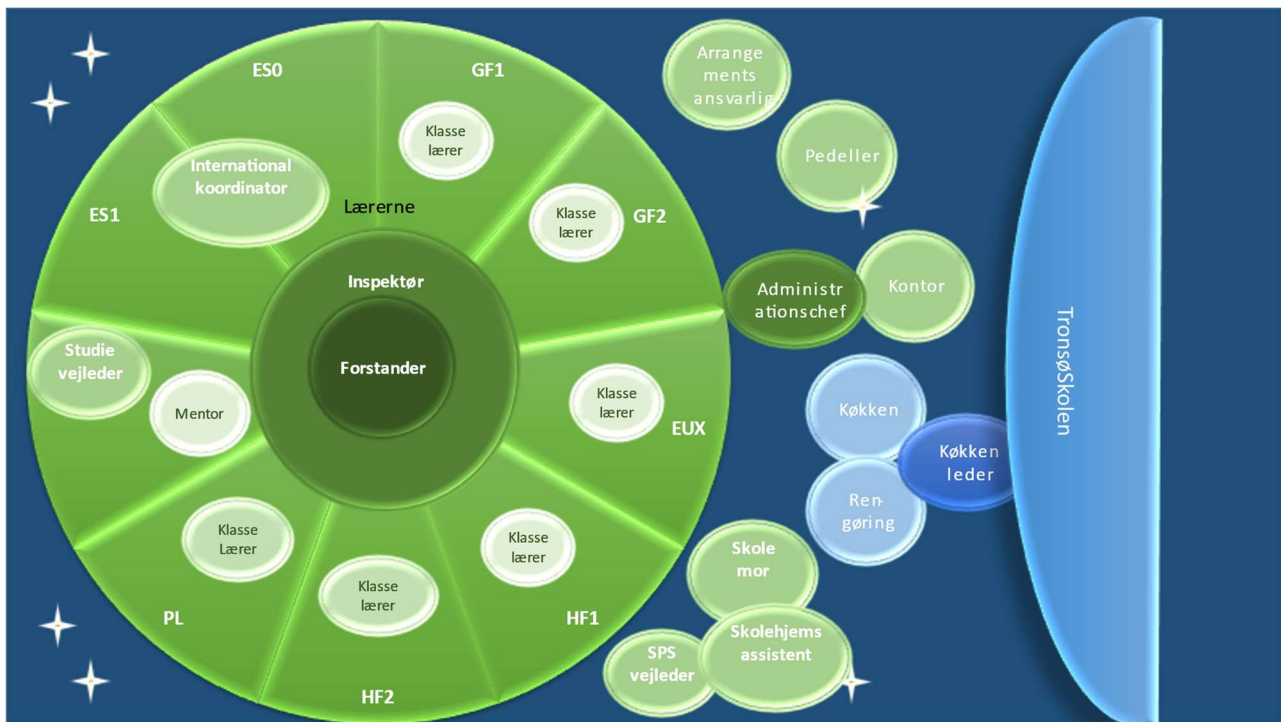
ES0

GF1

Klasse lærer

International koordinator

Lærerne

ES1

Klasse lærer

GF2

Inspektør

Forstander

Studie vejleder

Mentor

Klasse lærer

EUX

Klasse Lærer

Klasse lærer

Klasse lærer

PL

HF1

HF2

Arrange ments ansvarlig

Pedeller

Administr ationschef

Kontor

Køkken

Køkken leder

Ren-gøring

Skole mor

SPS vejleder

Skolehjems assistent

TronsøSkolen